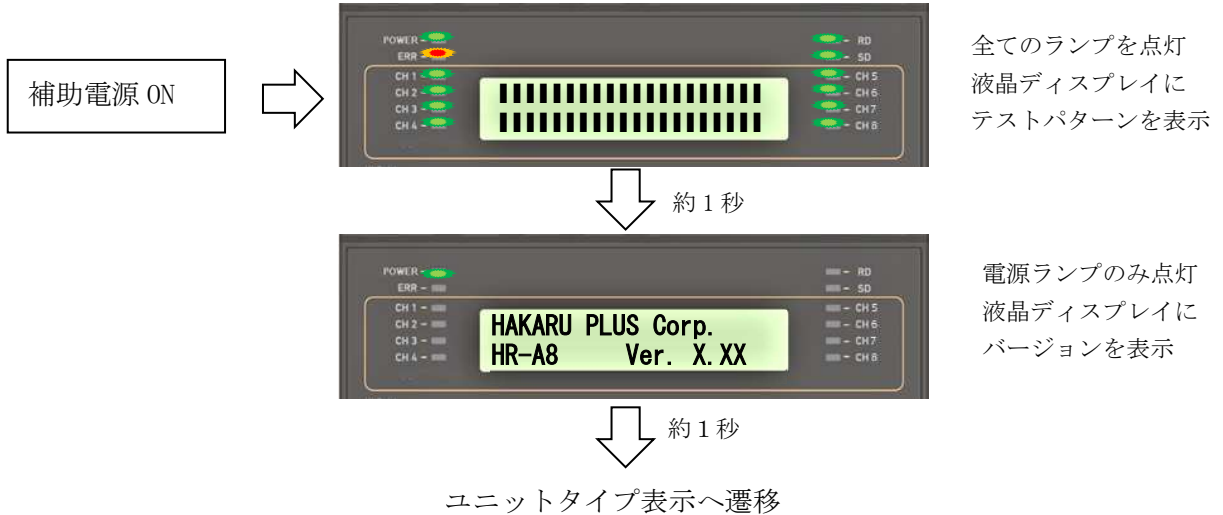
補助電源 ON

POWER
ERR
CH 1
CH 2
CH 3
CH 4

RD
SD
CH 5
CH 6
CH 7
CH 8

全てのランプを点灯
液晶ディスプレイに
テストパターンを表示

約１秒

POWER
ERR
CH 1
CH 2
CH 3
CH 4

HAKARU PLUS Corp.
HR-A8 Ver. X.XX

RD
SD
CH 5
CH 6
CH 7
CH 8

電源ランプのみ点灯
液晶ディスプレイに
バージョンを表示

約１秒

ユニットタイプ表示へ遷移